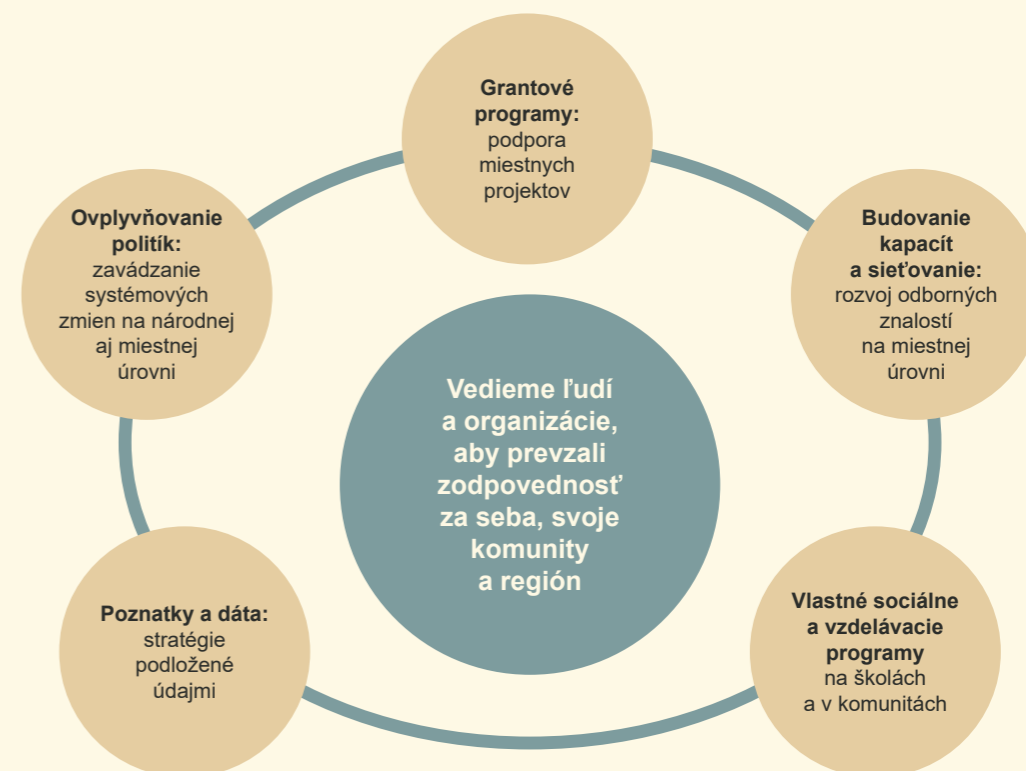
Grantové programy: podpora miestnych projektov

Ovplyvňovanie politík: zavádzanie systémových zmien na národnej aj miestnej úrovni

Budovanie kapacít a sieťovanie: rozvoj odborných znalostí na miestnej úrovni

Vedieme ľudí a organizácie, aby prevzali zodpovednosť za seba, svoje komunity a región

Poznatky a dáta: stratégie podložené údajmi

Vlastné sociálne a vzdelávacie programy na školách a v komunitách